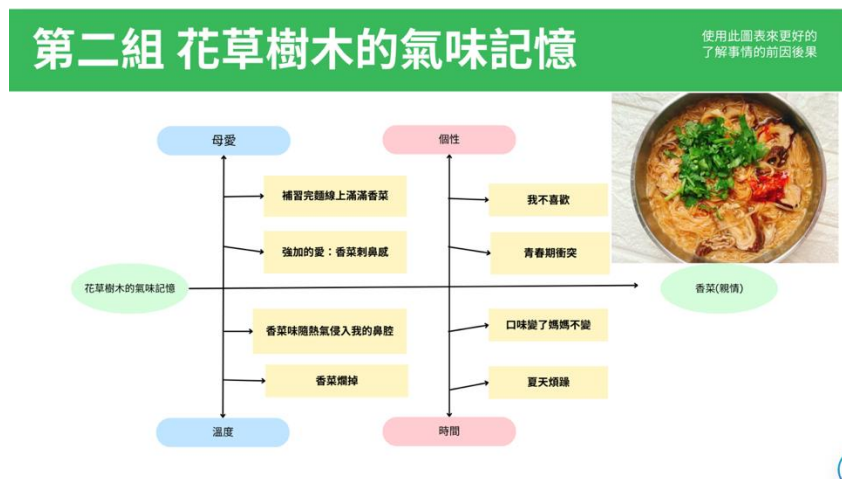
第二組 花草樹木的氣味記憶

使用此圖表來更好的了解事情的前因後果

母愛

補習完麵線上滿滿香菜

強加的愛：香菜刺鼻感

個性

我不喜歡

青春期衝突

花草樹木的氣味記憶

香菜(親情)

香菜味隨熱氣侵入我的鼻腔

香菜爛掉

溫度

口味變了媽媽不變

夏天煩躁

時間